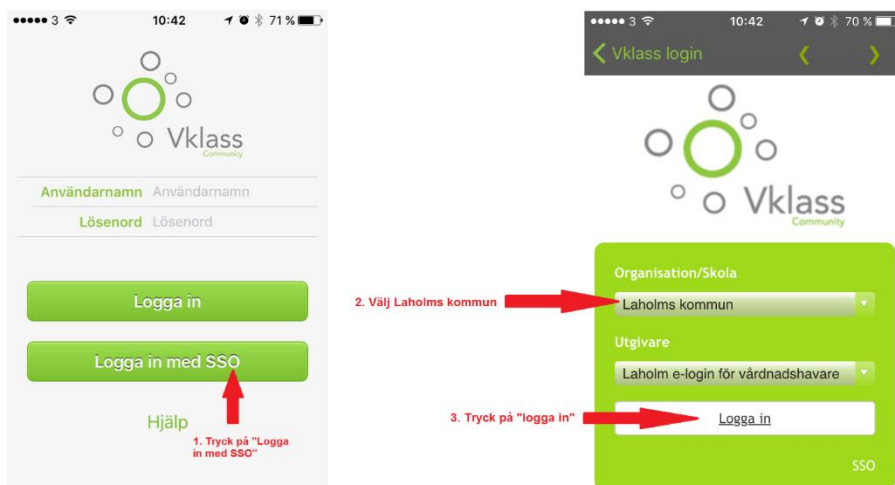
●●●●● 3 10:42 71 %

Vklass
Community

Användarnamn Användarnamn
Lösenord Lösenord

Logga in

Logga in med SSO

Hjälp

1. Tryck på "Logga in med SSO"

●●●●● 3 10:42 70 %

Vklass login

Vklass
Community

Organisation/Skola

2. Välj Laholms kommun

Laholms kommun

Utgivare

Laholm e-login för vårdnadshavare

3. Tryck på "logga in"

Logga in

SSO